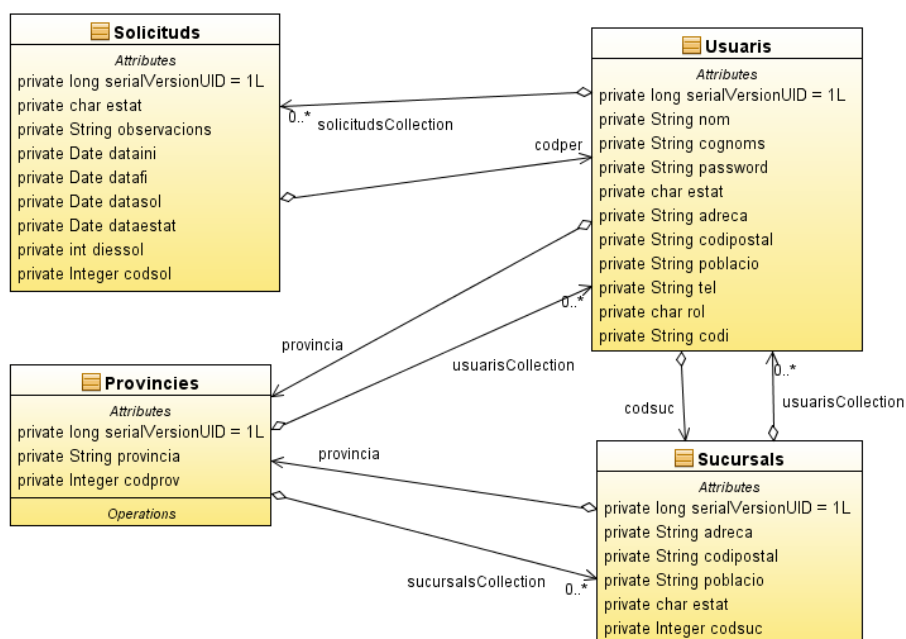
Solicituds
Attributes
private long serialVersionUID = 1L
private char estat
private String observacions
private Date dataini
private Date datafi
private Date datasol
private Date dataestat
private int diessol
private Integer codsol

Usuaris
Attributes
private long serialVersionUID = 1L
private String nom
private String cognoms
private String password
private char estat
private String adreca
private String codipostal
private String poblacio
private String tel
private char rol
private String codi

0..* solicitudsCollection
codper
provincia
0..*
usuarisCollection

Provincies
Attributes
private long serialVersionUID = 1L
private String provincia
private Integer codprov
Operations

codsuc
0..*
usuarisCollection
provincia

Sucursals
Attributes
private long serialVersionUID = 1L
private String adreca
private String codipostal
private String poblacio
private char estat
private Integer codsuc

sucursalsCollection
0..*